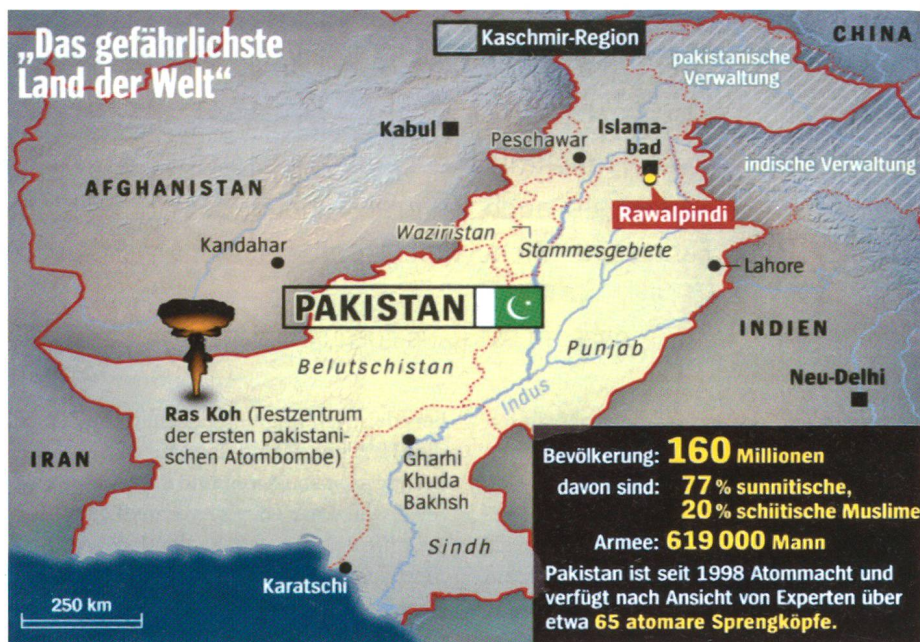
„Das gefährlichste Land der Welt“

Kaschmir-Region

CHINA

pakistanische Verwaltung

indische Verwaltung

Kabul

Peschawar

Islamabad

Rawalpindi

AFGHANISTAN

Kandahar

Waziristan

Stammesgebiete

Lahore

PAKISTAN

INDIEN

Punjab

Belutschistan

Neu-Delhi

Indus

Ras Koh (Testzentrum der ersten pakistanischen Atombombe)

IRAN

Gharhi Khuda Bakhsh

Sindh

Karatschi

250 km

Bevölkerung: 160 Millionen
davon sind: 77 % sunnitische, 20 % schiitische Muslime
Armee: 619 000 Mann

Pakistan ist seit 1998 Atommacht und verfügt nach Ansicht von Experten über etwa 65 atomare Sprengköpfe.